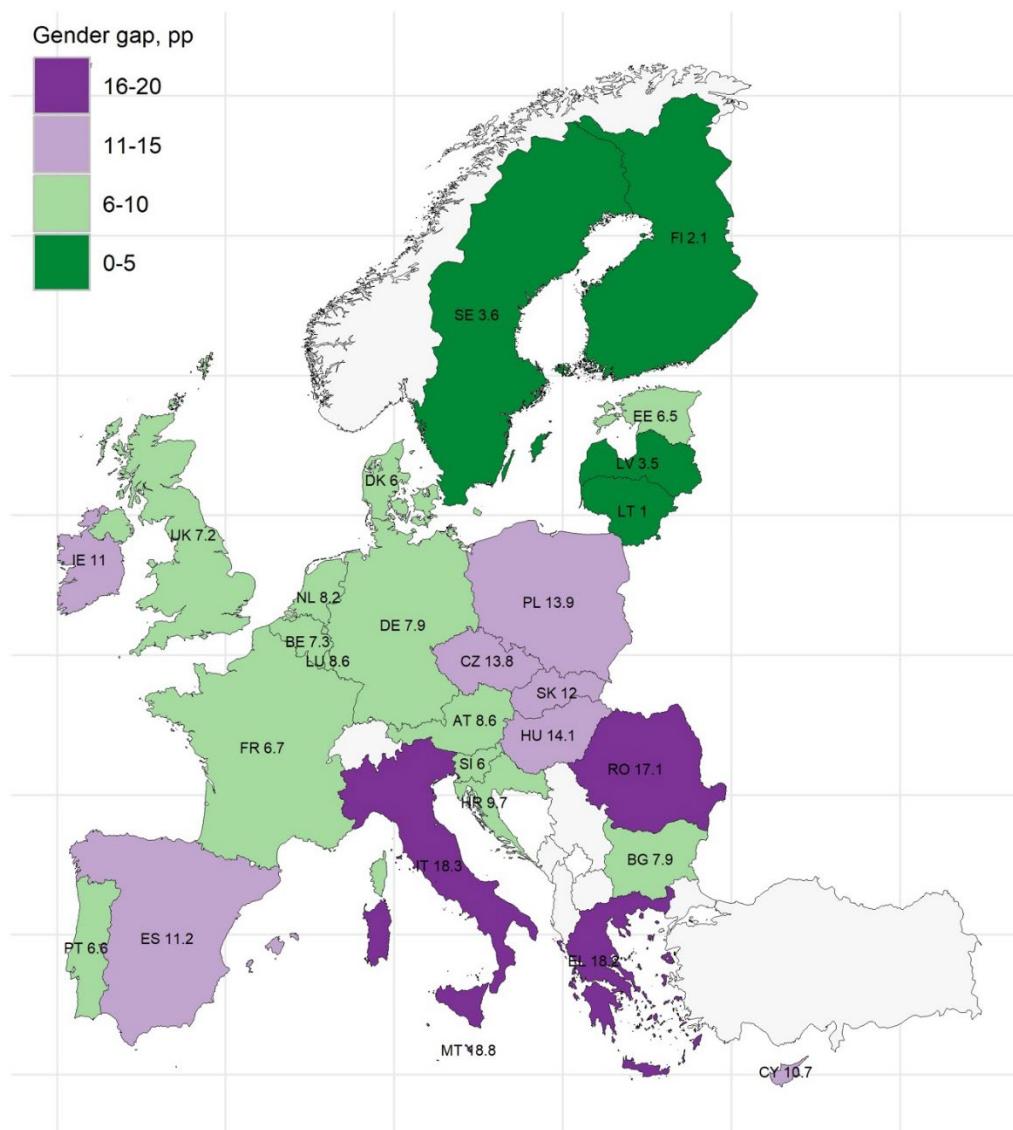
Gender gap, pp
16-20
11-15
6-10
0-5

FI 2.1
SE 3.6
EE 6.5
LV 3.5
LT 1
DK 6
UK 7.2
IE 11
NL 8.2
BE 7.3
LU 8.6
DE 7.9
PL 13.9
CZ 13.8
SK 12
AT 8.6
HU 14.1
FR 6.7
SI 6
HR 9.7
RO 17.1
BG 7.9
IT 18.3
ES 11.2
PT 6.6
EL 18.2
MT 18.8
CY 10.7